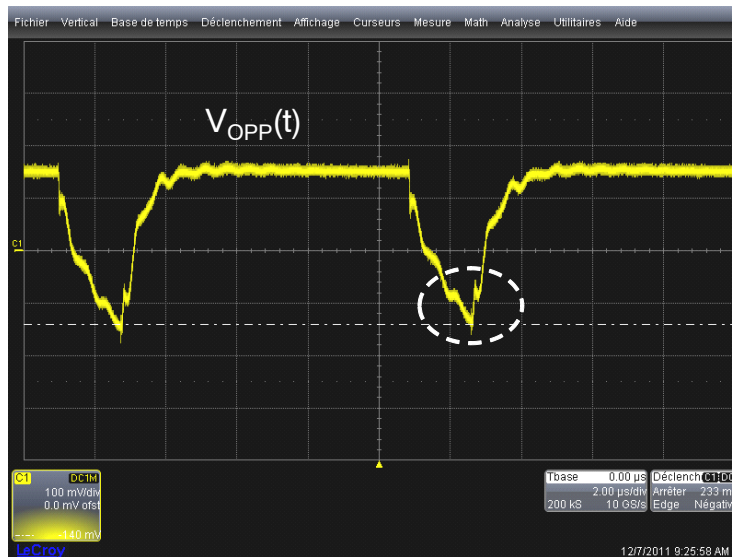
Fichier Vertical Base de temps Déclenchement Affichage Curseurs Mesure Math Analyse Utilitaires Aide

$V_{OPP}(t)$

C1

C1 DC1M
100 mV/div
0.0 mV ofst
140 mV

Tbase 0.00 µs
2.00 µs/div
200 kS 10 GS/s

Déclench C1 DC
Arrêter 233 m
Edge Négativ

LeCroy

12/7/2011 9:25:58 AM